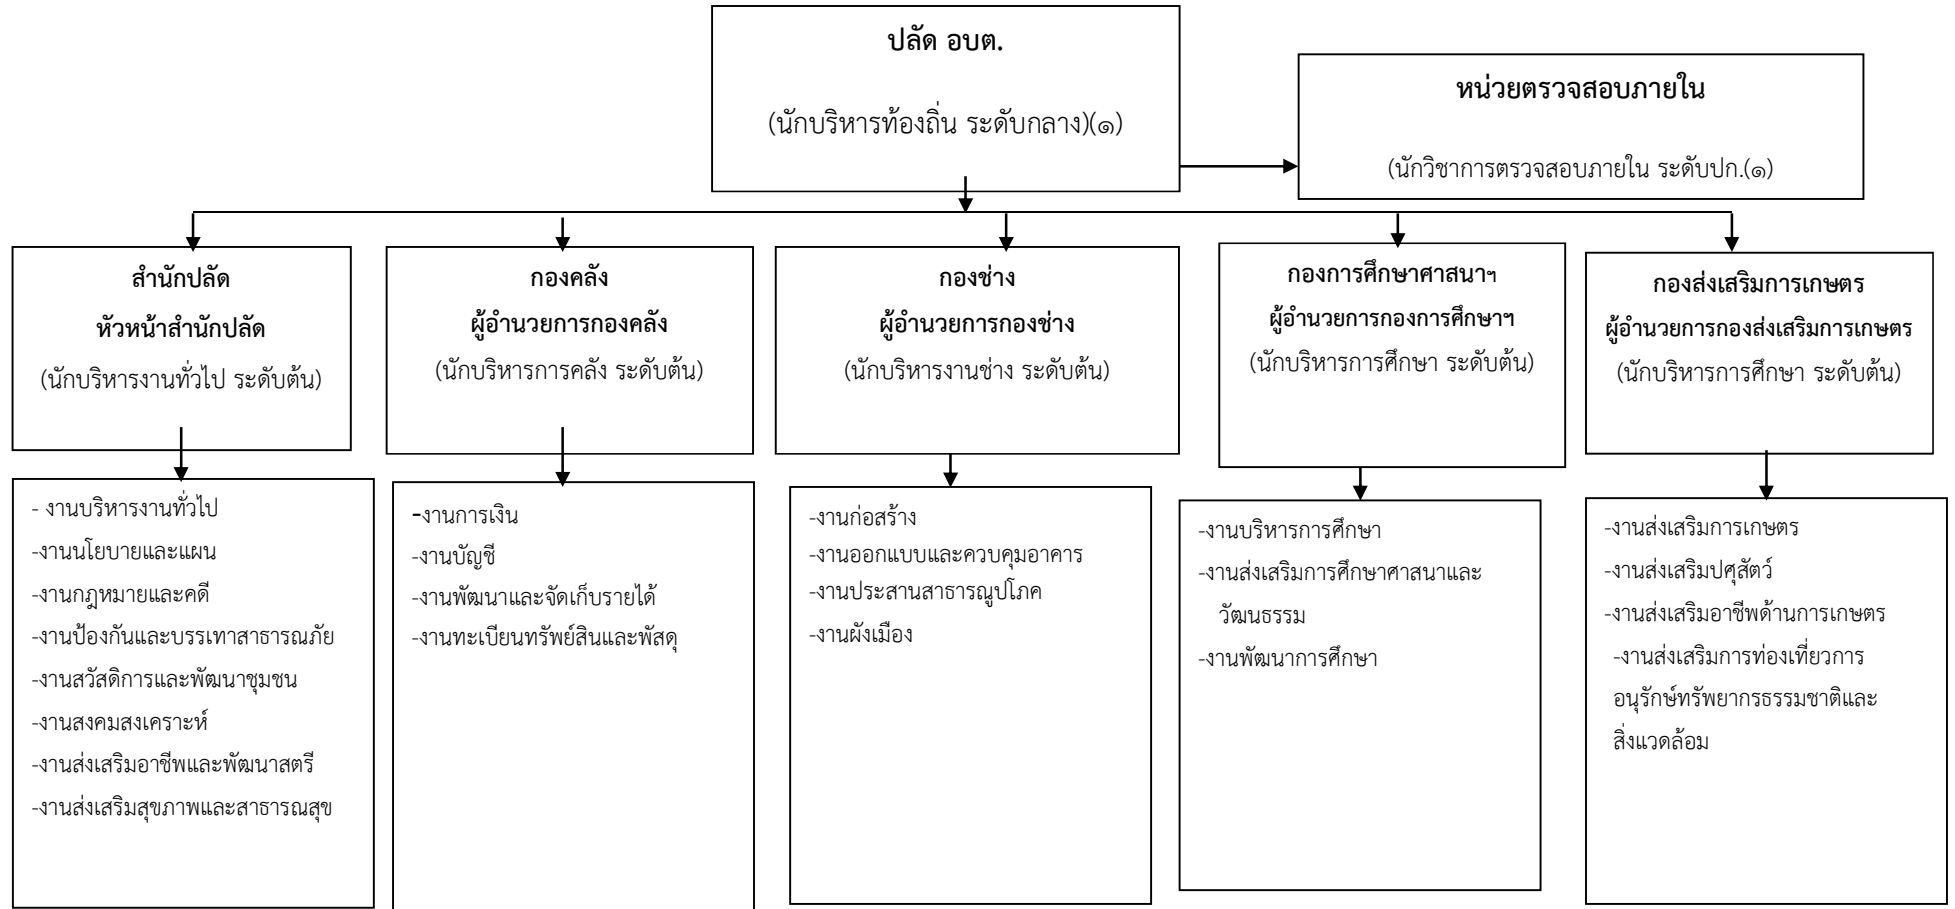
ปลัด อบต.

(นักบริหารท้องถิ่น ระดับกลาง)(๑)

หน่วยตรวจสอบภายใน

(นักวิชาการตรวจสอบภายใน ระดับปก.(๑)

สำนักปลัด
หัวหน้าสำนักปลัด
(นักบริหารงานทั่วไป ระดับต้น)

- งานบริหารงานทั่วไป
-งานนโยบายและแผน
-งานกฎหมายและคดี
-งานป้องกันและบรรเทาสาธารณภัย
-งานสวัสดิการและพัฒนาชุมชน
-งานสงคมสงเคราะห์
-งานส่งเสริมอาชีพและพัฒนาสตรี
-งานส่งเสริมสุขภาพและสาธารณสุข

กองคลัง
ผู้อำนวยการกองคลัง
(นักบริหารการคลัง ระดับต้น)

-งานการเงิน
-งานบัญชี
-งานพัฒนาและจัดเก็บรายได้
-งานทะเบียนทรัพย์สินและพัสดุ

กองช่าง
ผู้อำนวยการกองช่าง
(นักบริหารงานช่าง ระดับต้น)

-งานก่อสร้าง
-งานออกแบบและควบคุมอาคาร
-งานประสานสาธารณูปโภค
-งานผังเมือง

กองการศึกษาศาสนาฯ
ผู้อำนวยการกองการศึกษาฯ
(นักบริหารการศึกษา ระดับต้น)

-งานบริหารการศึกษา
-งานส่งเสริมการศึกษาศาสนาและวัฒนธรรม
-งานพัฒนาการศึกษา

กองส่งเสริมการเกษตร
ผู้อำนวยการกองส่งเสริมการเกษตร
(นักบริหารการศึกษา ระดับต้น)

-งานส่งเสริมการเกษตร
-งานส่งเสริมปศุสัตว์
-งานส่งเสริมอาชีพด้านการเกษตร
-งานส่งเสริมการท่องเที่ยวการอนุรักษ์ทรัพยากรธรรมชาติและสิ่งแวดล้อม